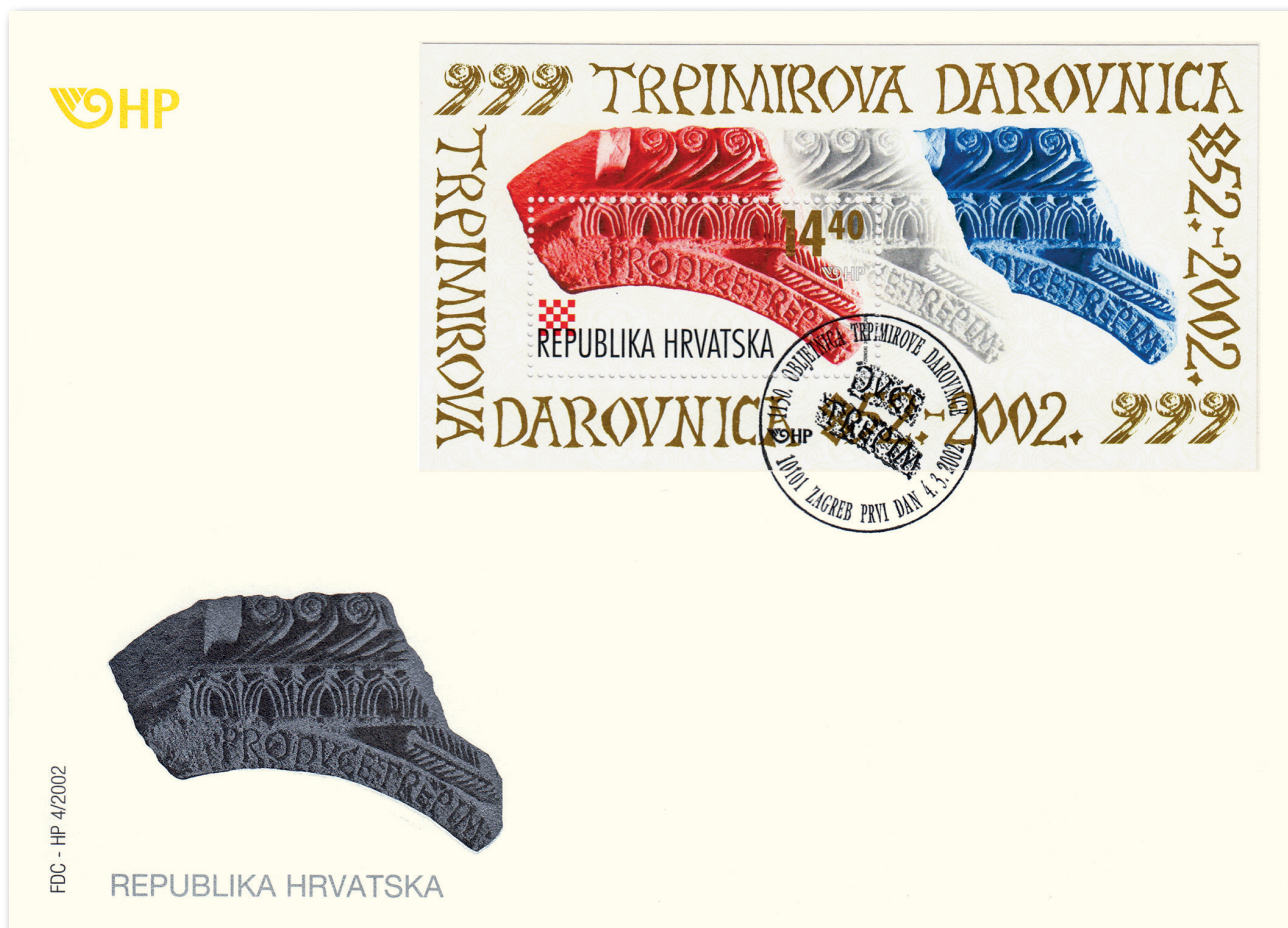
HP

TREPIMIROVA DARONICA

TRPIMIROVA DAROVNICA

852.-2002.

TRPIMIROVA

DAROVNICA 852.-2002.

PRO DVCE TREPIM

$14^{40}$

HP

REPUBLIKA HRVATSKA

1150. OBLJETNICA TRPIMIROVE DAROVNICE

DVCE TREPIM

HP

10101 ZAGREB PRVI DAN 4. 3. 2002.

PRO DVCE TREPIM

FDC - HP 4/2002

REPUBLIKA HRVATSKA